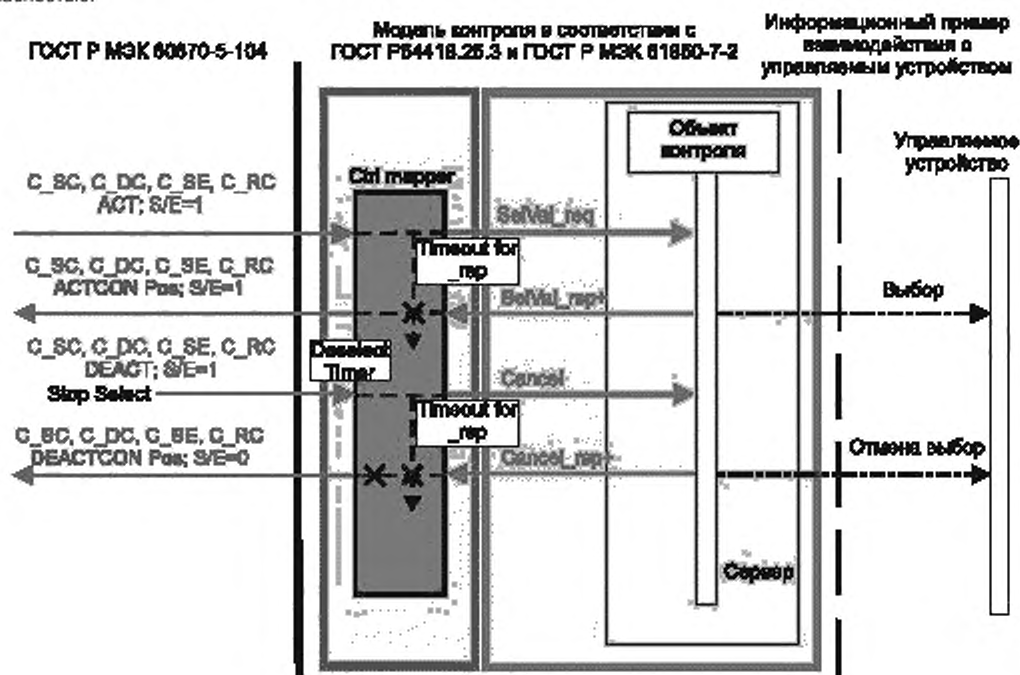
ГОСТ Р МЭК 60870-5-104

Модель контроля в соответствии с ГОСТ Р54418.25.3 и ГОСТ Р МЭК 61850-7-2

Информационный пример взаимодействия с управляемым устройством

Объект контроля

Управляемое устройство

C_SC, C_DC, C_SE, C_RC ACT; S/E=1

Ctrl mapper

SelVal_req

Timeout for _rsp

C_SC, C_DC, C_SE, C_RC ACTCON Pos; S/E=1

SelVal_rsp+

Выбор

C_SC, C_DC, C_SE, C_RC DEACT; S/E=1

Deselect Timer

Stop Select

Cancel

Timeout for _rsp

C_SC, C_DC, C_SE, C_RC DEACTCON Pos; S/E=0

Cancel_rsp+

Отмена выбор

Сервер